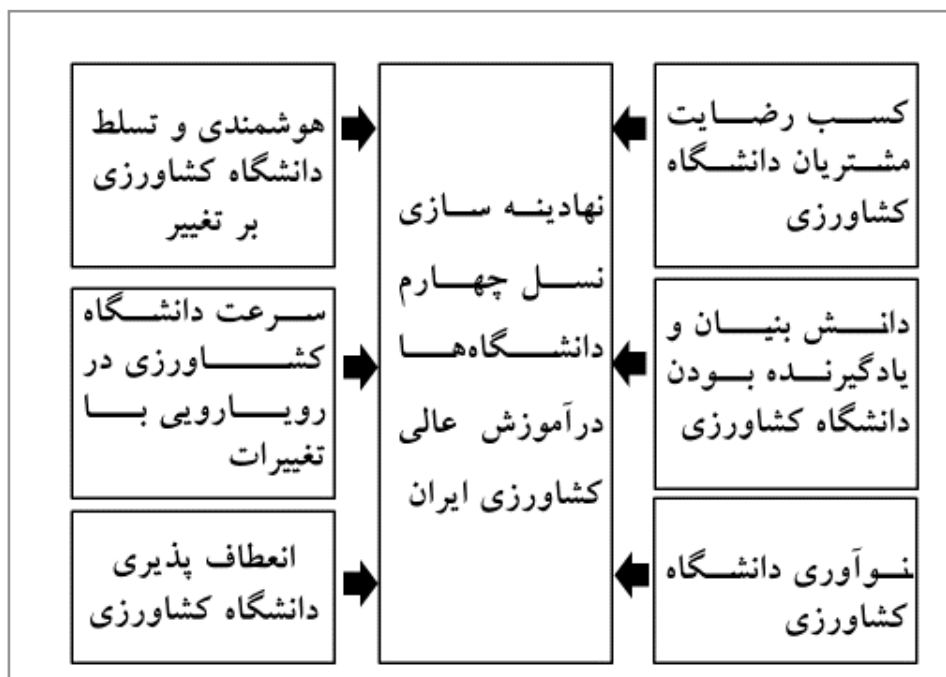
کسب رضایت مشتریان دانشگاه کشاورزی

دانش بنیان و یادگیرنده بودن دانشگاه کشاورزی

نوآوری دانشگاه کشاورزی

نهادینه سازی نسل چهارم دانشگاه‌ها درآموزش عالی کشاورزی ایران

هوشمندی و تسلط دانشگاه کشاورزی بر تغییر

سرعت دانشگاه کشاورزی در رویارویی با تغییرات

انعطاف پذیری دانشگاه کشاورزی